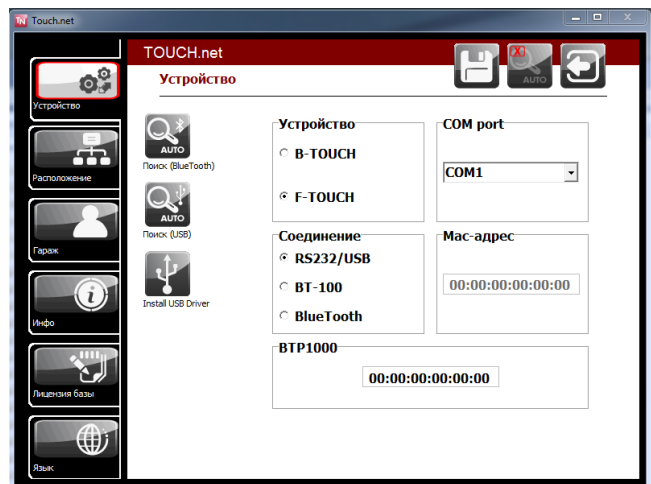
Touch.net

TOUCH.net

Устройство

AUTO

Устройство

Расположение

Гараж

Инфо

Лицензия базы

Язык

AUTO

Поиск (BlueTooth)

AUTO

Поиск (USB)

Install USB Driver

Устройство

B-TOUCH

F-TOUCH

COM port

COM1

Соединение

RS232/USB

BT-100

BlueTooth

Mac-адрес

00:00:00:00:00:00

BTP1000

00:00:00:00:00:00